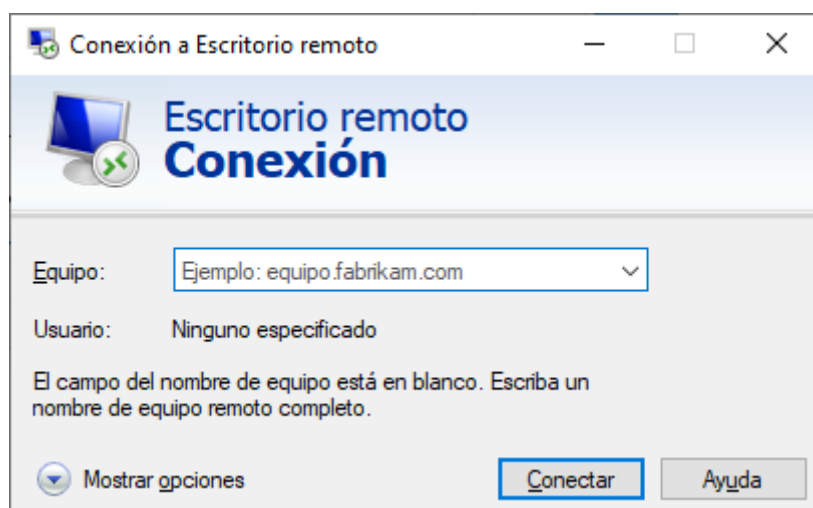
Conexión a Escritorio remoto

Escritorio remoto
Conexión

Equipo: Ejemplo: equipo.fabrikam.com

Usuario: Ninguno especificado

El campo del nombre de equipo está en blanco. Escriba un nombre de equipo remoto completo.

Mostrar opciones

Conectar

Ayuda